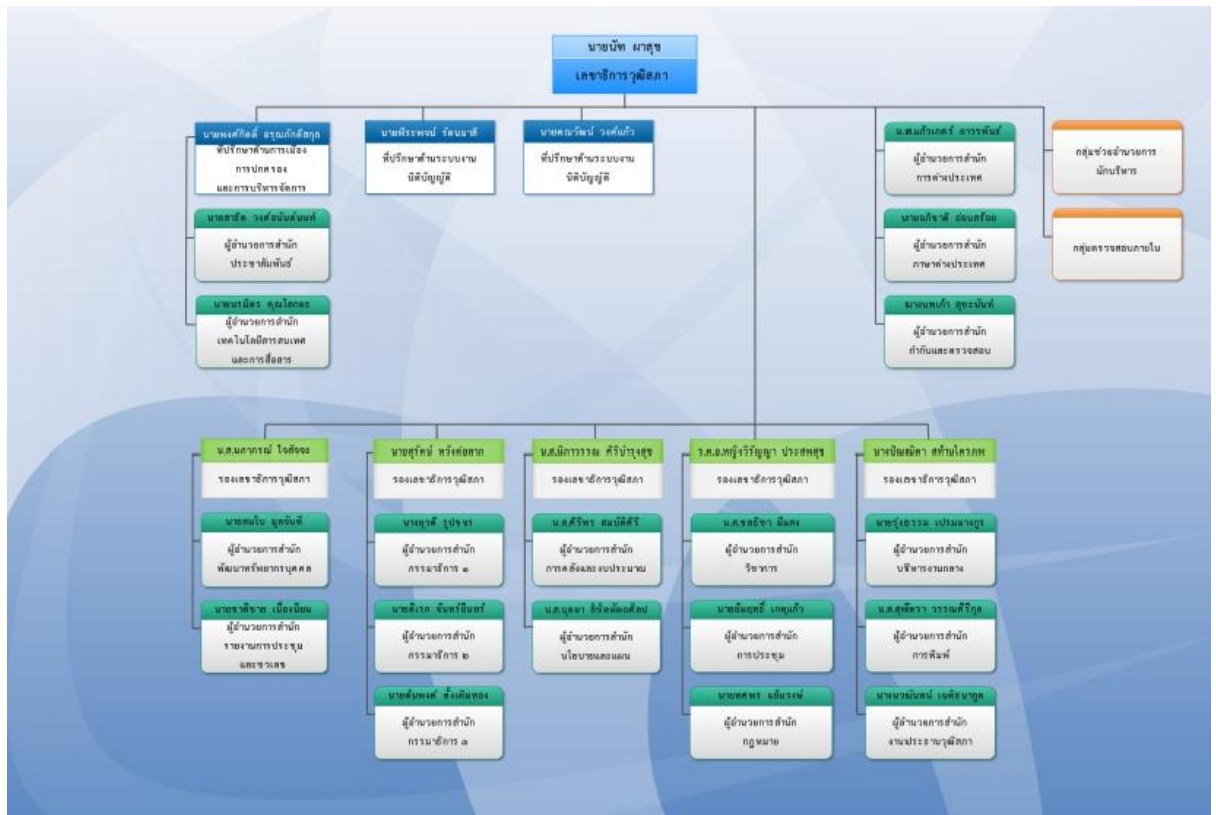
นายนัท ผาสุข
เลขาธิการวุฒิสภา

นายพงศ์ศักดิ์ อรุณภักดีสกุล
ที่ปรึกษาด้านการเมือง การปกครอง และการบริหารจัดการ

นายพีระพงษ์ รัตนมาลี
ที่ปรึกษาด้านระบบงานนิติบัญญัติ

นายคณวัฒน์ วงศ์แก้ว
ที่ปรึกษาด้านระบบงานนิติบัญญัติ

นายยาจิต วงศ์สมันต์นนท์
ผู้อำนวยการสำนักประชาสัมพันธ์

นายพนามิตร คุณโลกนะ
ผู้อำนวยการสำนักเทคโนโลยีสารสนเทศและการสื่อสาร

น.ส.มณีรัตน์ ถาวรพันธ์
ผู้อำนวยการสำนักการต่างประเทศ

นายอภิชาติ อ่อนพร้อม
ผู้อำนวยการสำนักภาษาต่างประเทศ

นางนพเก้า สุขะนินท์
ผู้อำนวยการสำนักกำกับและตรวจสอบ

กลุ่มช่วยอำนวยการนักบริหาร

กลุ่มตรวจสอบภายใน

น.ส.นภาภรณ์ ใจสัจจะ
รองเลขาธิการวุฒิสภา

นายสมโภ มุจรินทร์
ผู้อำนวยการสำนักพัฒนาทรัพยากรบุคคล

นายชาติชาย เนื่องเนียม
ผู้อำนวยการสำนักรายงานการประชุมและชวเลข

นายสุรัตน์ หวังต่อลาภ
รองเลขาธิการวุฒิสภา

นางสุดี รูปขจร
ผู้อำนวยการสำนักกรรมาธิการ ๑

นายเวท จันทร์ธีนทร์
ผู้อำนวยการสำนักกรรมาธิการ ๒

นายสันพงศ์ ตั้งเดินทอง
ผู้อำนวยการสำนักกรรมาธิการ ๓

น.ส.นิภาวรรณ ศิริบำรุงสุข
รองเลขาธิการวุฒิสภา

น.ส.ศิริพร สมบัติศิริ
ผู้อำนวยการสำนักการคลังและงบประมาณ

น.ส.นุลยา ธีรัตน์ศิลป์
ผู้อำนวยการสำนักนโยบายและแผน

ว่าที่ ร.ต.อ.หญิงวิริญญา ประสพสุข
รองเลขาธิการวุฒิสภา

น.ส.ชลธิชา มีแสง
ผู้อำนวยการสำนักวิชาการ

นายธีมฤทธิ์ เกษมกั่ว
ผู้อำนวยการสำนักการประชุม

นายศศพร แย้มวงษ์
ผู้อำนวยการสำนักกฎหมาย

นางปัณฑิตา สท้านไตรภพ
รองเลขาธิการวุฒิสภา

นายรุ่งธรรม เปรมมานุกูร
ผู้อำนวยการสำนักบริหารงานกลาง

น.ส.สุจิตรา วรรณศิริกุล
ผู้อำนวยการสำนักการพิมพ์

นางนวลันทน์ เนติธนากูล
ผู้อำนวยการสำนักงานประธานวุฒิสภา